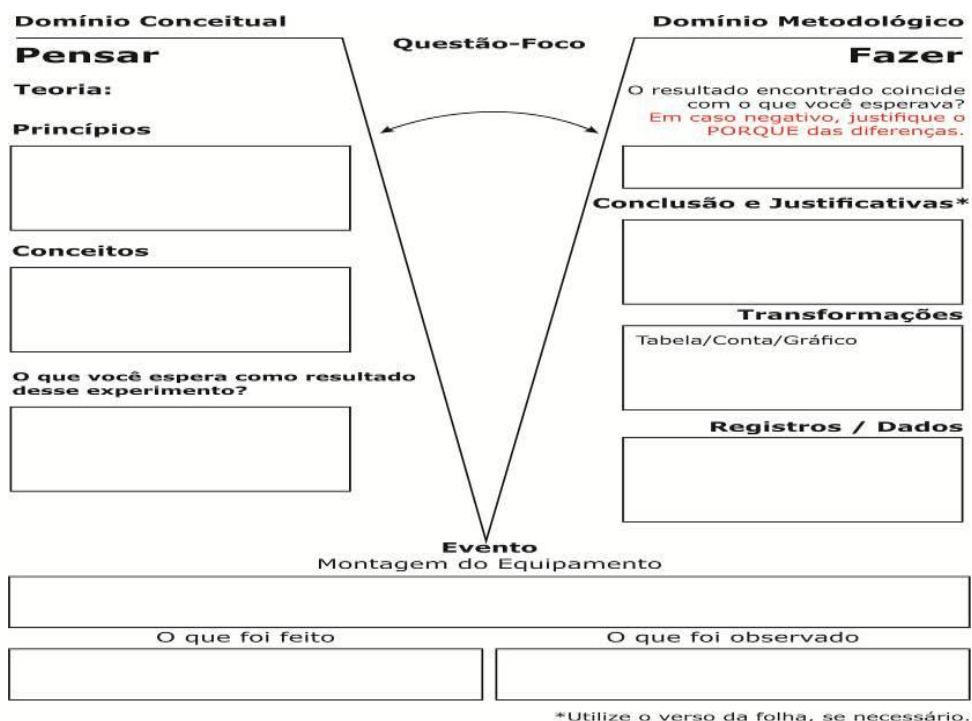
Domínio Conceitual

Pensar

Teoria:

Princípios

Conceitos

O que você espera como resultado desse experimento?

Questão-Foco

Domínio Metodológico

Fazer

O resultado encontrado coincide com o que você esperava? Em caso negativo, justifique o PORQUE das diferenças.

Conclusão e Justificativas*

Transformações

Tabela/Conta/Gráfico

Registros / Dados

Evento
Montagem do Equipamento

O que foi feito

O que foi observado

*Utilize o verso da folha, se necessário.